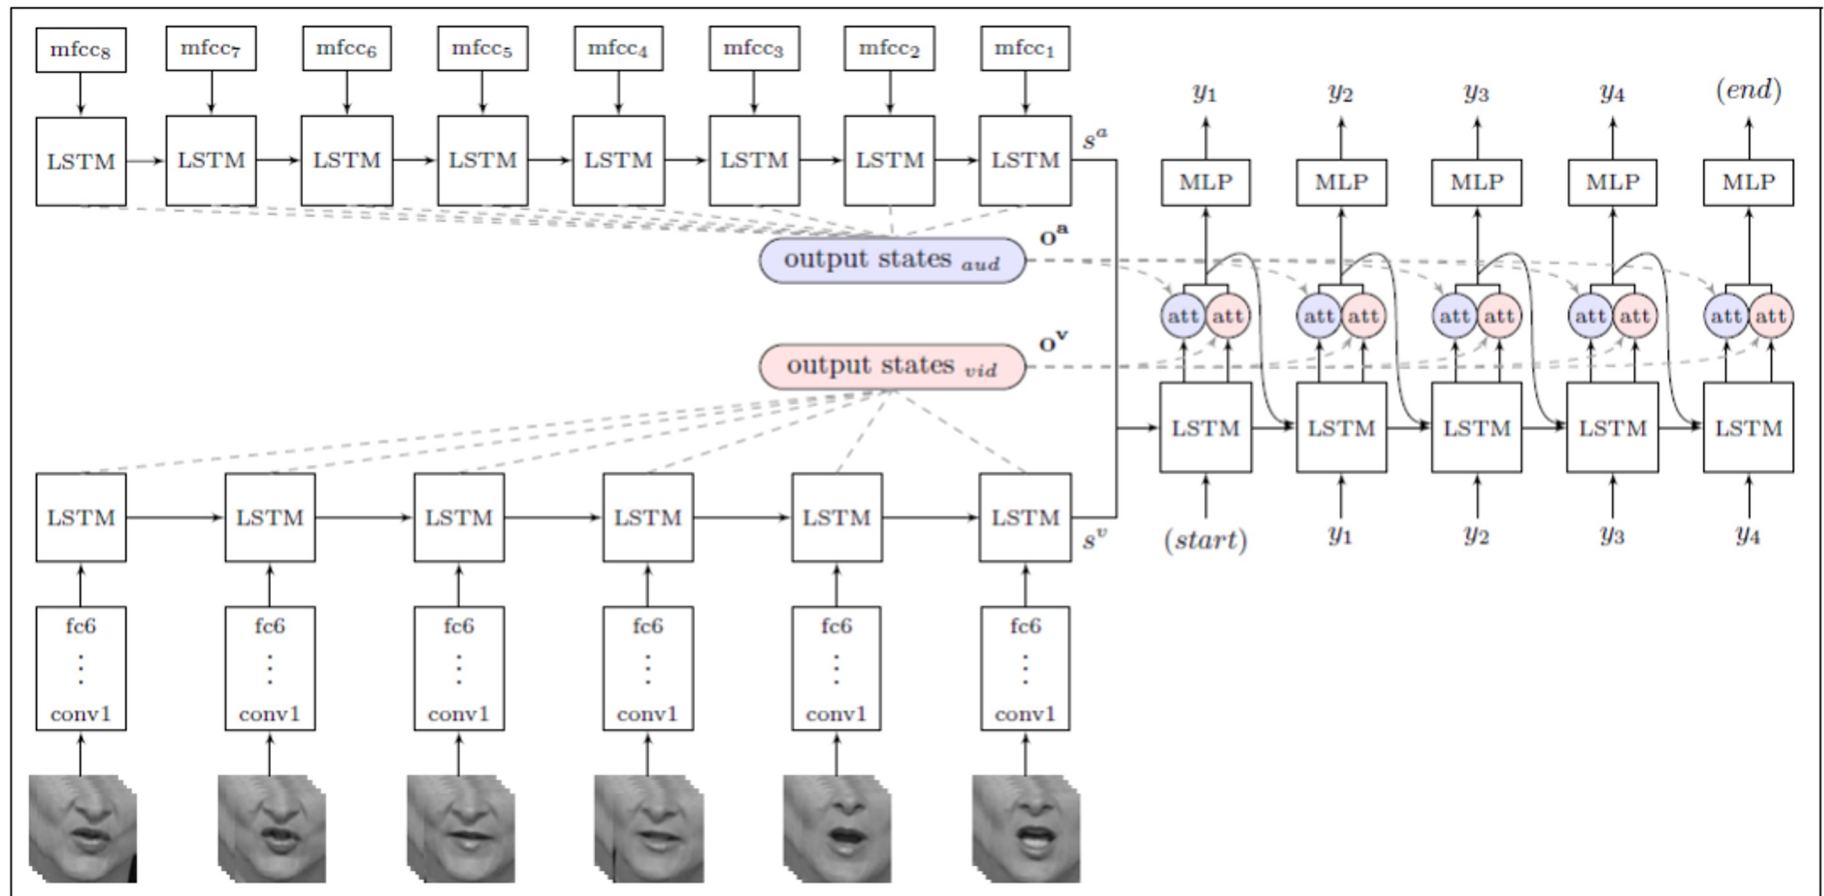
$mfcc_8$ $mfcc_7$ $mfcc_6$ $mfcc_5$ $mfcc_4$ $mfcc_3$ $mfcc_2$ $mfcc_1$

LSTM LSTM LSTM LSTM LSTM LSTM LSTM LSTM $s^a$

$\mathbf{o^a}$

output states $_{aud}$

$\mathbf{o^v}$

output states $_{vid}$

$y_1$ $y_2$ $y_3$ $y_4$ $(end)$

MLP MLP MLP MLP MLP

att att att att att att att att att att

LSTM LSTM LSTM LSTM LSTM

$(start)$ $y_1$ $y_2$ $y_3$ $y_4$

LSTM LSTM LSTM LSTM LSTM LSTM $s^v$

fc6 ⋮ conv1 fc6 ⋮ conv1 fc6 ⋮ conv1 fc6 ⋮ conv1 fc6 ⋮ conv1 fc6 ⋮ conv1